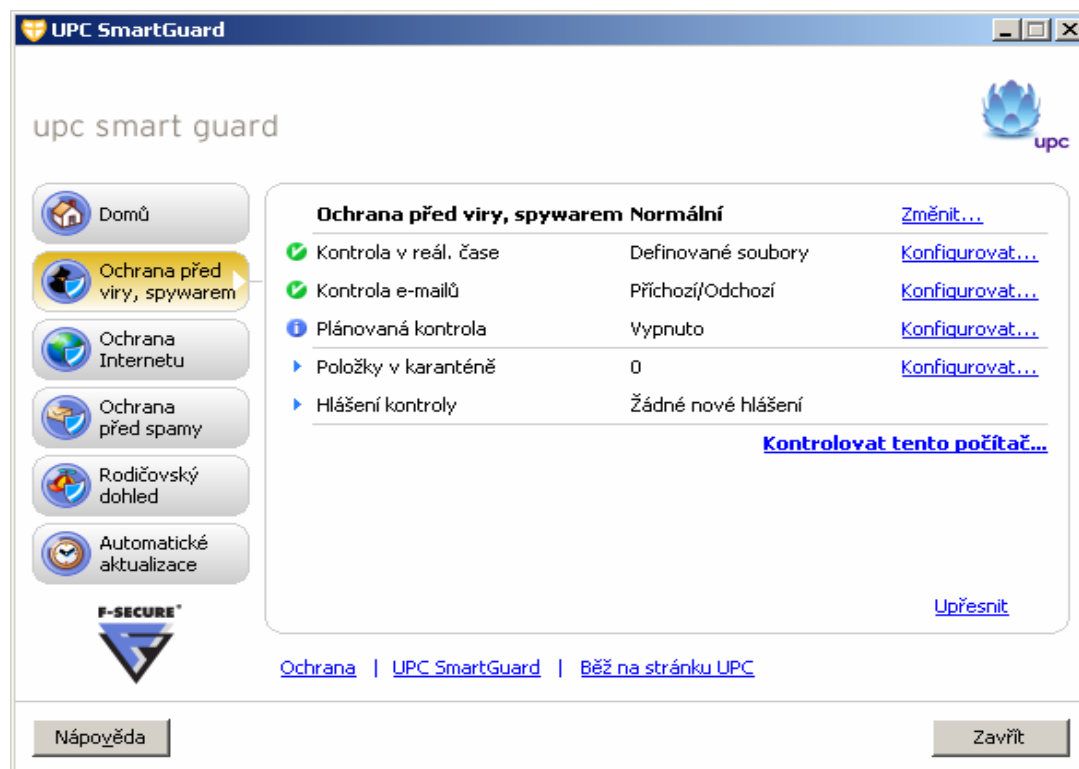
UPC SmartGuard

upc smart guard

upc

Domů

Ochrana před viry, spywarem

Ochrana Internetu

Ochrana před spamy

Rodičovský dohled

Automatické aktualizace

F-SECURE

| Ochrana před viry, spywarem | Normální | Změnit... |
|---|---|---|
| Kontrola v reál. čase | Definované soubory | Konfigurovat... |
| Kontrola e-mailů | Příchozí/Odchozí | Konfigurovat... |
| Plánovaná kontrola | Vypnuto | Konfigurovat... |
| Položky v karanténě | 0 | Konfigurovat... |
| Hlášení kontroly | Žádné nové hlášení | |

Kontrolovat tento počítač...

Upřesnit

Ochrana | UPC SmartGuard | Běž na stránku UPC

Nápověda

Zavřít